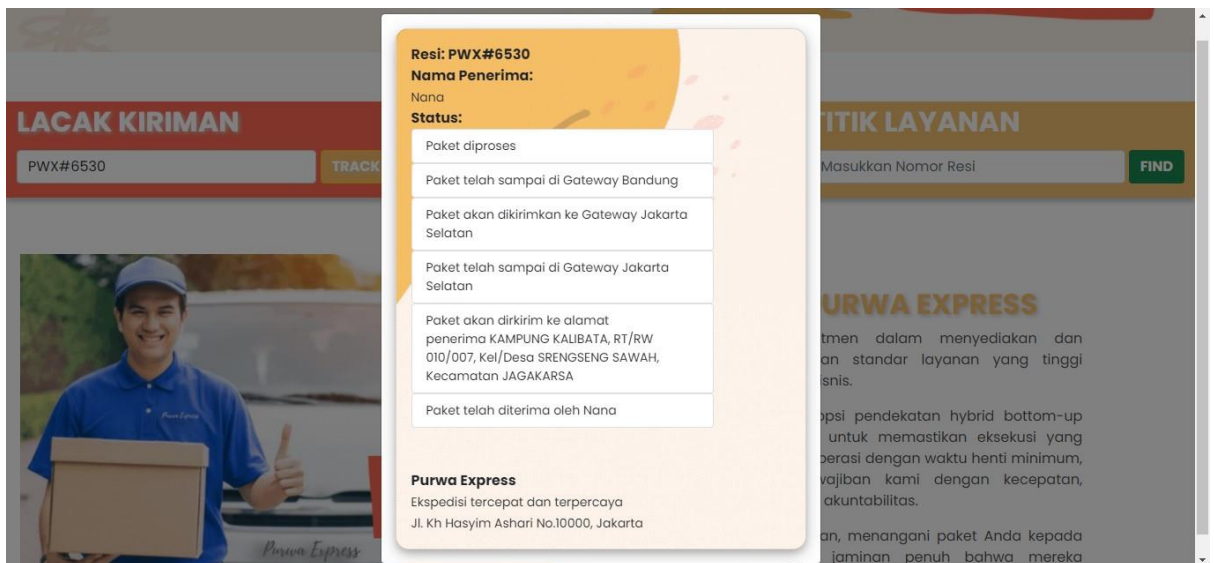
LACAK KIRIMAN

PWX#6530

TRACK

Resi: PWX#6530
Nama Penerima:
Nana
Status:

Paket diproses

Paket telah sampai di Gateway Bandung

Paket akan dikirimkan ke Gateway Jakarta Selatan

Paket telah sampai di Gateway Jakarta Selatan

Paket akan dirkirim ke alamat penerima KAMPUNG KALIBATA, RT/RW 010/007, Kel/Desa SRENGSENG SAWAH, Kecamatan JAGAKARSA

Paket telah diterima oleh Nana

Purwa Express
Ekspedisi tercepat dan terpercaya
Jl. Kh Hasyim Ashari No.10000, Jakarta

TITIK LAYANAN

Masukkan Nomor Resi

FIND

URWA EXPRESS

tmen dalam menyediakan dan an standar layanan yang tinggi isnis.

psi pendekatan hybrid bottom-up untuk memastikan eksekusi yang perasi dengan waktu henti minimum, vajiban kami dengan kecepatan, akuntabilitas.

an, menangani paket Anda kepada jaminan penuh bahwa mereka

Purwa Express